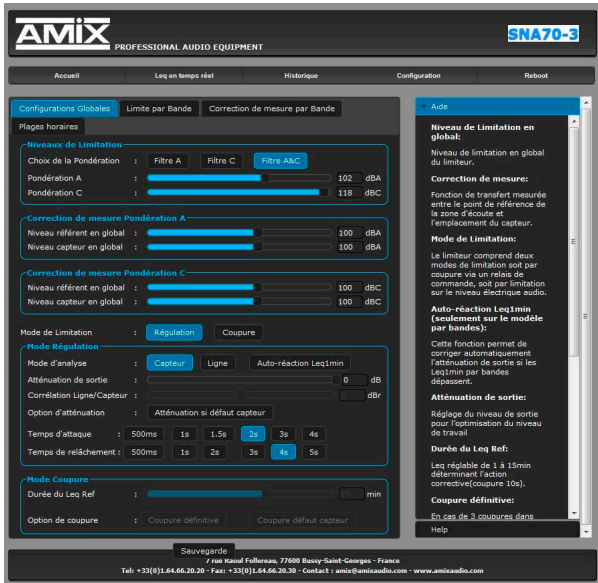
AMIX PROFESSIONAL AUDIO EQUIPMENT

SNA70-3

Accueil | Leq en temps réel | Historique | Configuration | Reboot

Configurations Globales | Limite par Bande | Correction de mesure par Bande | Plages horaires

Niveaux de Limitation
Choix de la Pondération : Filtre A | Filtre C | Filtre A&C
Pondération A : 102 dBA
Pondération C : 118 dBC

Correction de mesure Pondération A
Niveau référent en global : 100 dBA
Niveau capteur en global : 100 dBA

Correction de mesure Pondération C
Niveau référent en global : 100 dBC
Niveau capteur en global : 100 dBC

Mode de Limitation : Régulation | Coupure

Mode Régulation
Mode d'analyse : Capteur | Ligne | Auto-réaction Leq1min
Atténuation de sortie : 0 dB
Corrélation Ligne/Capteur : dBr
Option d'atténuation : Atténuation si défaut capteur
Temps d'attaque : 500ms | 1s | 1.5s | 2s | 3s | 4s
Temps de relâchement : 500ms | 1s | 2s | 3s | 4s | 5s

Mode Coupure
Durée du Leq Ref : min
Option de coupure : Coupure définitive | Coupure défaut capteur

Sauvegarde

Aide

Niveau de Limitation en global:
Niveau de limitation en global du limiteur.

Correction de mesure:
Fonction de transfert mesurée entre le point de référence de la zone d'écoute et l'emplacement du capteur.

Mode de Limitation:
Le limiteur comprend deux modes de limitation soit par coupure via un relais de commande, soit par limitation sur le niveau électrique audio.

Auto-réaction Leq1min (seulement sur le modèle par bandes):
Cette fonction permet de corriger automatiquement l'atténuation de sortie si les Leq1min par bandes dépassent.

Atténuation de sortie:
Réglage du niveau de sortie pour l'optimisation du niveau de travail

Durée du Leq Ref:
Leq réglable de 1 à 15min déterminant l'action corrective(coupure 10s).

Coupure définitive:
En cas de 3 coupures dans

Help

7 rue Raoul Follereau, 77600 Bussy-Saint-Georges - France
Tel: +33(0)1.64.66.20.20 - Fax: +33(0)1.64.66.20.30 - Contact : amix@amixaudio.com - www.amixaudio.com